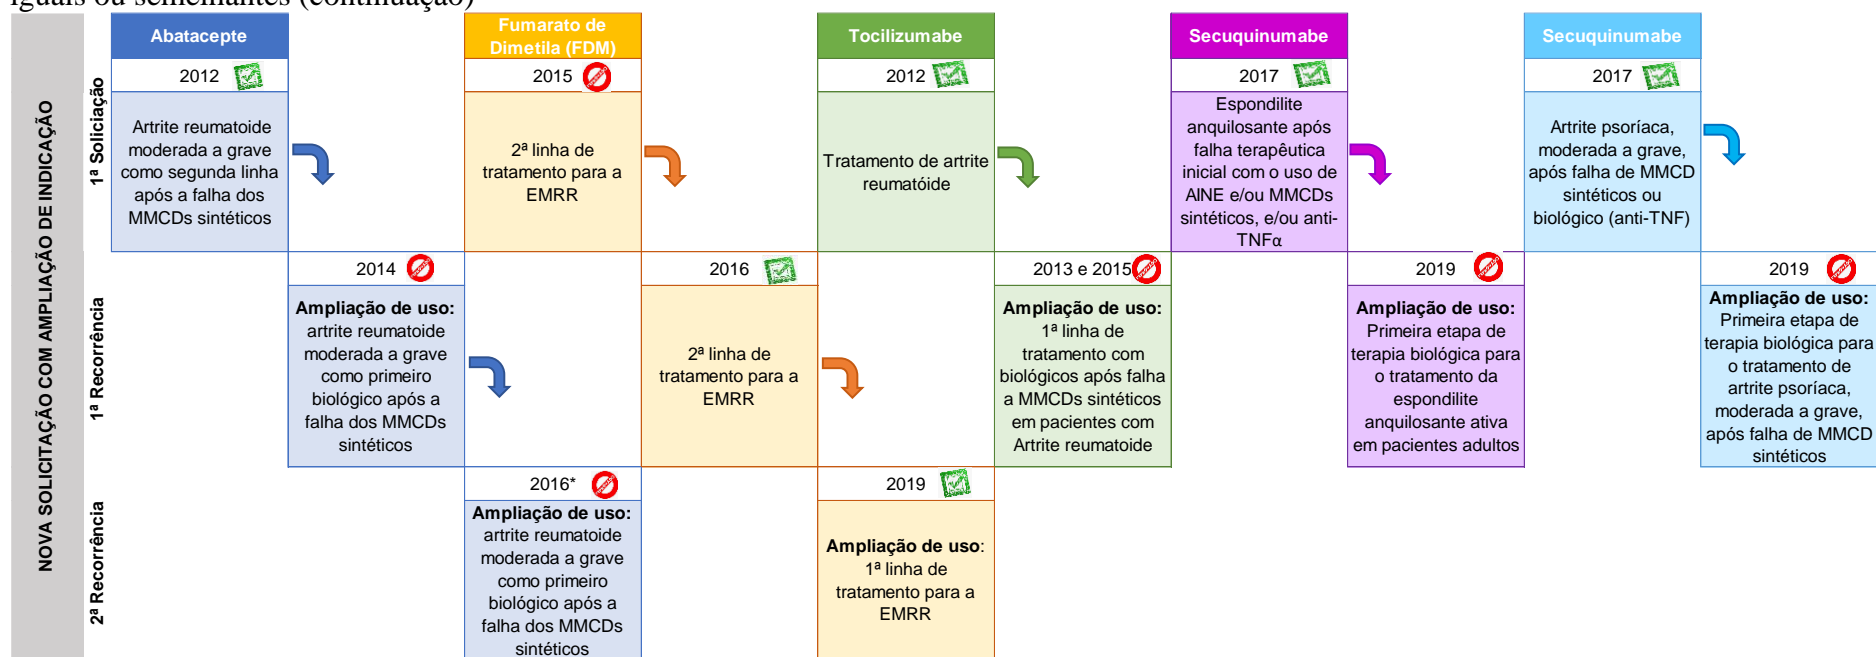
iguais ou semelhantes (continuação)

NOVA SOLICITAÇÃO COM AMPLIAÇÃO DE INDICAÇÃO

1ª Solicitação

Abatacepte
2012
Artrite reumatoide moderada a grave como segunda linha após a falha dos MMCDs sintéticos

Fumarato de Dimetila (FDM)
2015
2ª linha de tratamento para a EMRR

Tocilizumabe
2012
Tratamento de artrite reumatóide

Secuquinumabe
2017
Espondilite anquilosante após falha terapêutica inicial com o uso de AINE e/ou MMCDs sintéticos, e/ou anti-TNFα

Secuquinumabe
2017
Artrite psoríaca, moderada a grave, após falha de MMCD sintéticos ou biológico (anti-TNF)

1ª Recorrência

2014
Ampliação de uso: artrite reumatoide moderada a grave como primeiro biológico após a falha dos MMCDs sintéticos

2016
2ª linha de tratamento para a EMRR

2013 e 2015
Ampliação de uso: 1ª linha de tratamento com biológicos após falha a MMCDs sintéticos em pacientes com Artrite reumatoide

2019
Ampliação de uso: Primeira etapa de terapia biológica para o tratamento da espondilite anquilosante ativa em pacientes adultos

2019
Ampliação de uso: Primeira etapa de terapia biológica para o tratamento de artrite psoríaca, moderada a grave, após falha de MMCD sintéticos

2ª Recorrência

2016*
Ampliação de uso: artrite reumatoide moderada a grave como primeiro biológico após a falha dos MMCDs sintéticos

2019
Ampliação de uso: 1ª linha de tratamento para a EMRR